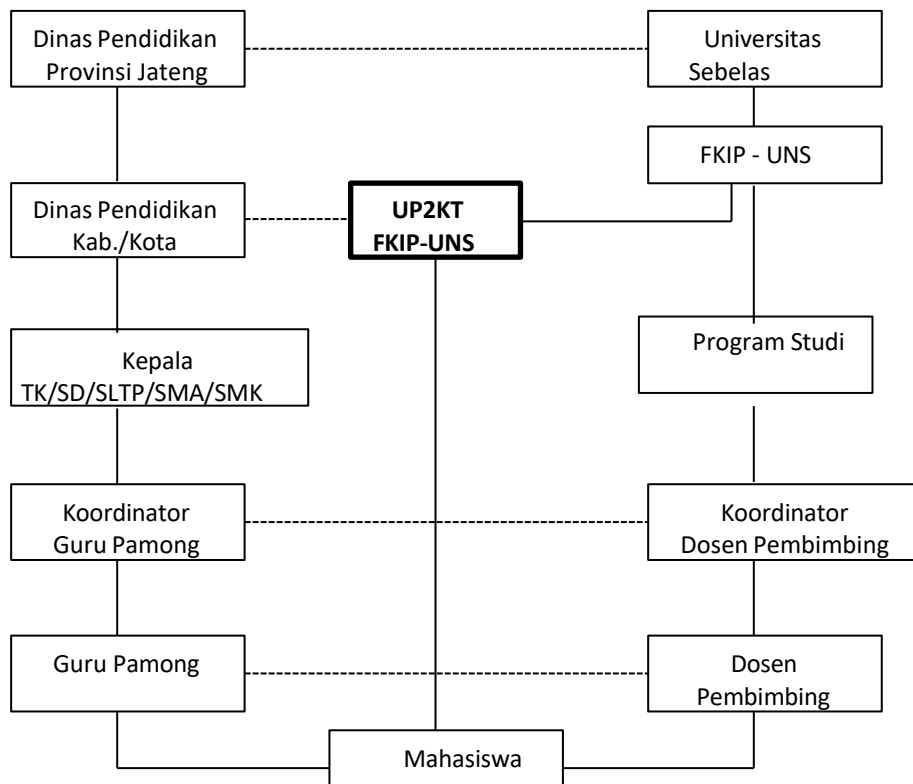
Dinas Pendidikan Provinsi Jateng

Universitas Sebelas

FKIP - UNS

Dinas Pendidikan Kab./Kota

UP2KT FKIP-UNS

Program Studi

Kepala TK/SD/SLTP/SMA/SMK

Koordinator Guru Pamong

Koordinator Dosen Pembimbing

Guru Pamong

Dosen Pembimbing

Mahasiswa